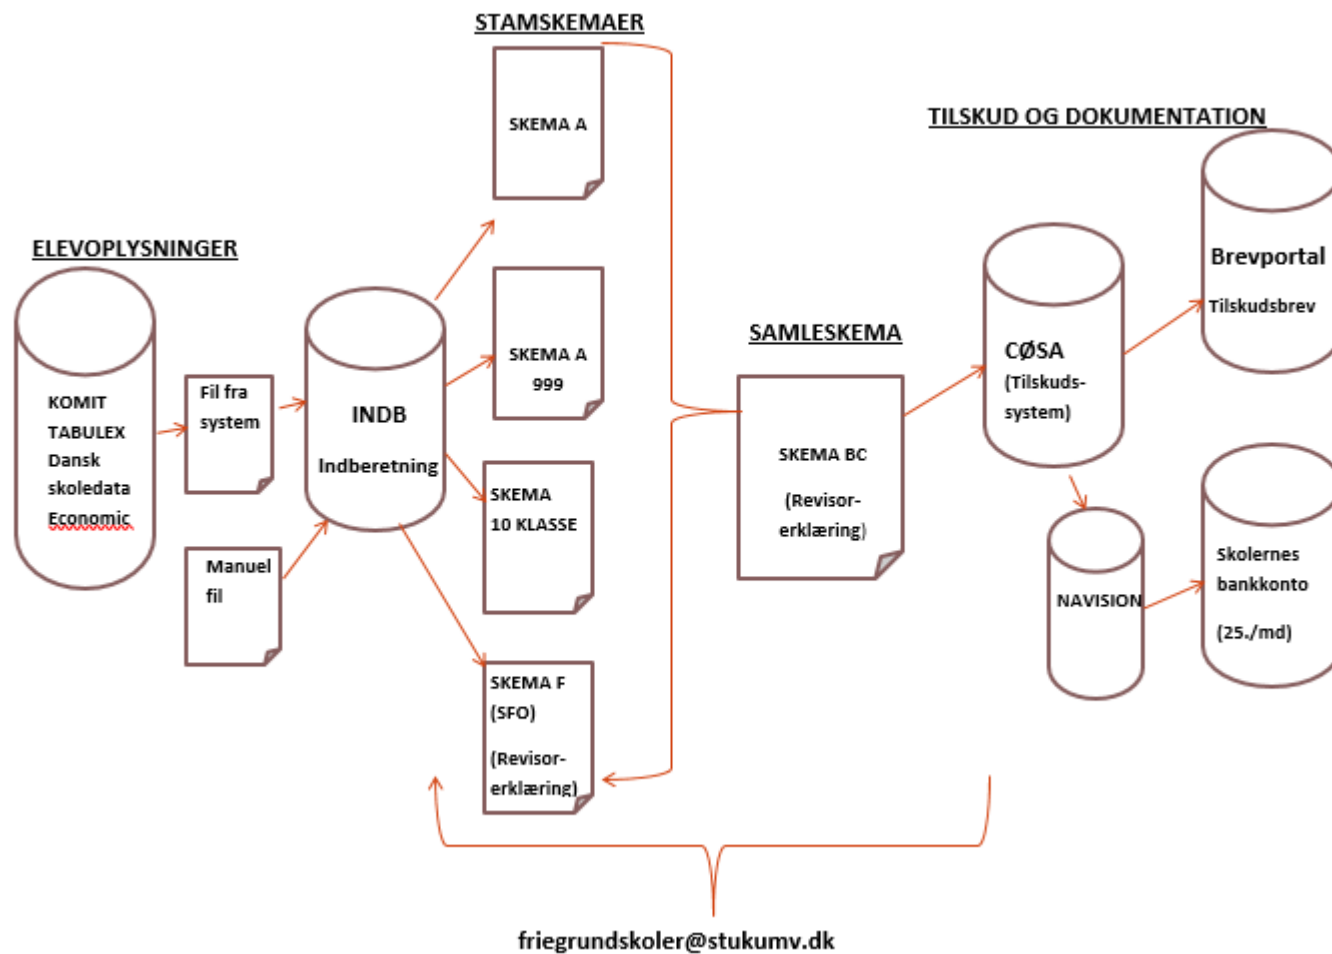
STAMSKEMAER

SKEMA A

TILSKUD OG DOKUMENTATION

ELEVOPLYSNINGER

KOMIT
TABULEX
Dansk skoledata
Economic

Fil fra system

Manuel fil

INDB
Indberetning

SKEMA A 999

SKEMA 10 KLASSE

SKEMA F (SFO)
(Revisor-erklæring)

SAMLESKEMA

SKEMA BC
(Revisor-erklæring)

CØSA
(Tilskuds-system)

Brevportal
Tilskudsbrev

NAVISION

Skolernes bankkonto
(25./md)

friegrundskoler@stukumv.dk